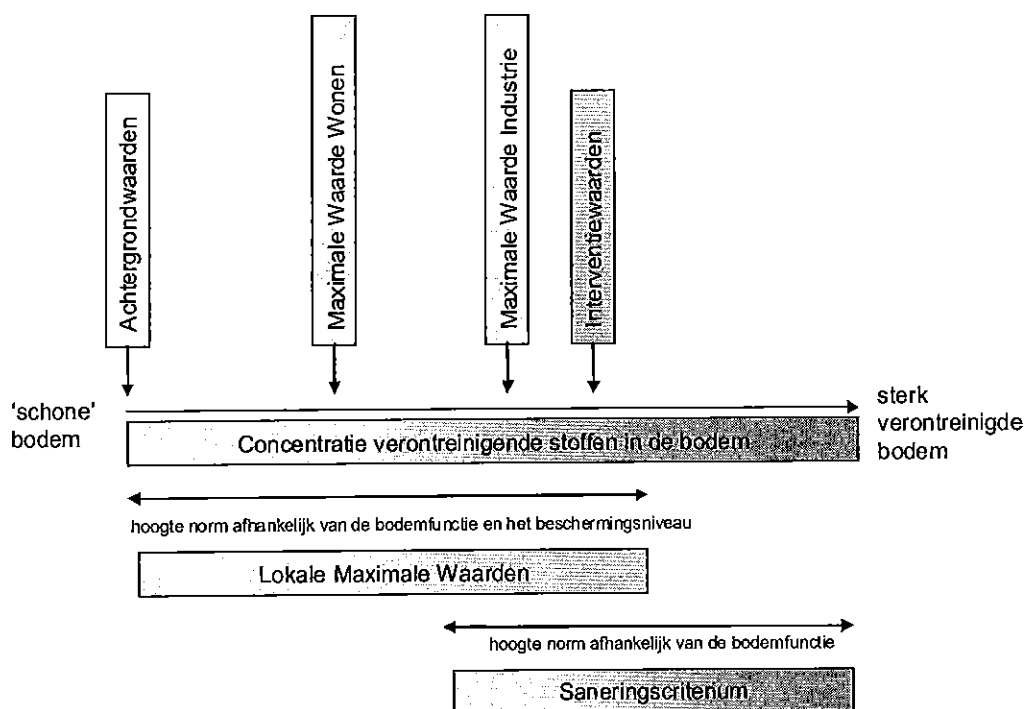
Achtergrondwaarden

Maximale Waarde Wonen

Maximale Waarde Industrie

Interventiewaarden

'schone' bodem

sterk verontreinigde bodem

Concentratie verontreinigende stoffen in de bodem

hoogte norm afhankelijk van de bodemfunctie en het beschermingsniveau

Lokale Maximale Waarden

hoogte norm afhankelijk van de bodemfunctie

Saneringscriterium